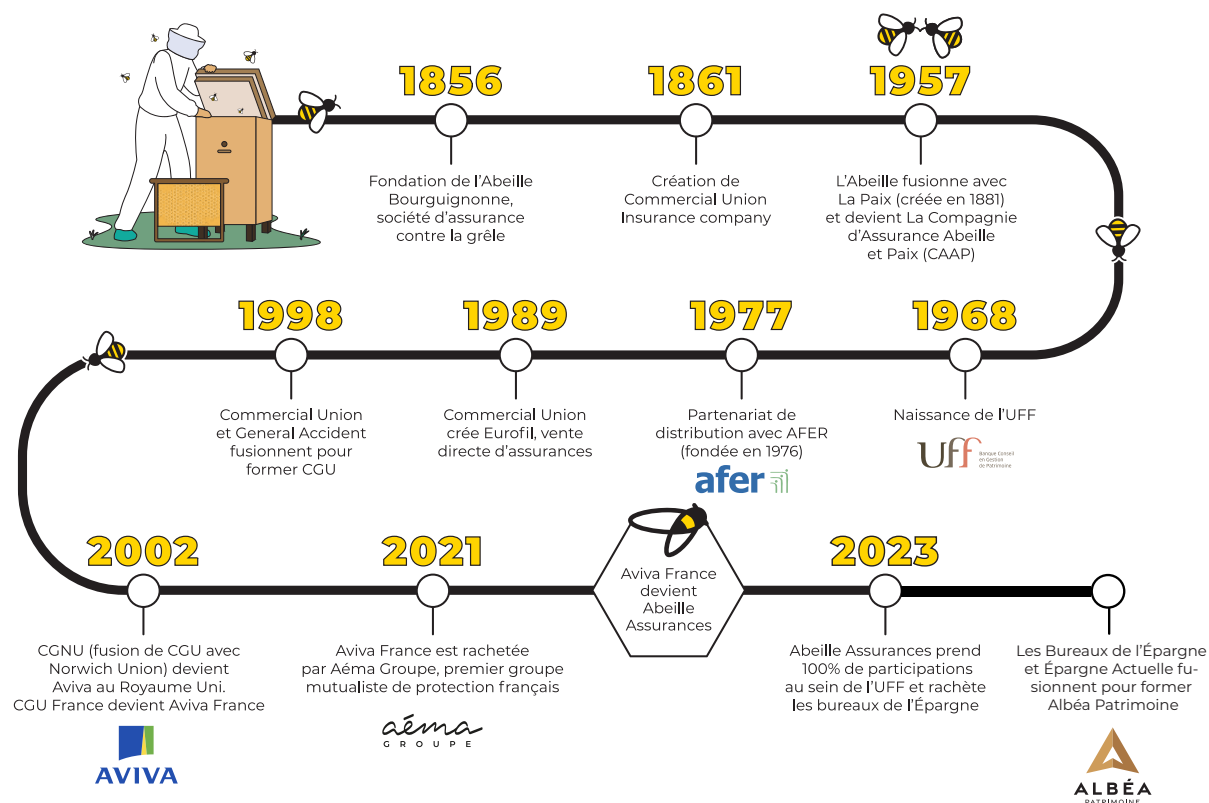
1856

Fondation de l'Abeille Bourguignonne, société d'assurance contre la grêle

1861

Création de Commercial Union Insurance company

1957

L'Abeille fusionne avec La Paix (créée en 1881) et devient La Compagnie d'Assurance Abeille et Paix (CAAP)

1998

Commercial Union et General Accident fusionnent pour former CGU

1989

Commercial Union crée Eurofil, vente directe d'assurances

1977

Partenariat de distribution avec AFER (fondée en 1976)

afer

1968

Naissance de l'UFF

Uff Banque Conseil en Gestion de Patrimoine

2002

CGNU (fusion de CGU avec Norwich Union) devient Aviva au Royaume Uni. CGU France devient Aviva France

AVIVA

2021

Aviva France est rachetée par Aéma Groupe, premier groupe mutualiste de protection français

aéma GROUPE

Aviva France devient Abeille Assurances

2023

Abeille Assurances prend 100% de participations au sein de l'UFF et rachète les bureaux de l'Épargne

Les Bureaux de l'Épargne et Épargne Actuelle fusionnent pour former Albéa Patrimoine

ALBÉA PATRIMOINE